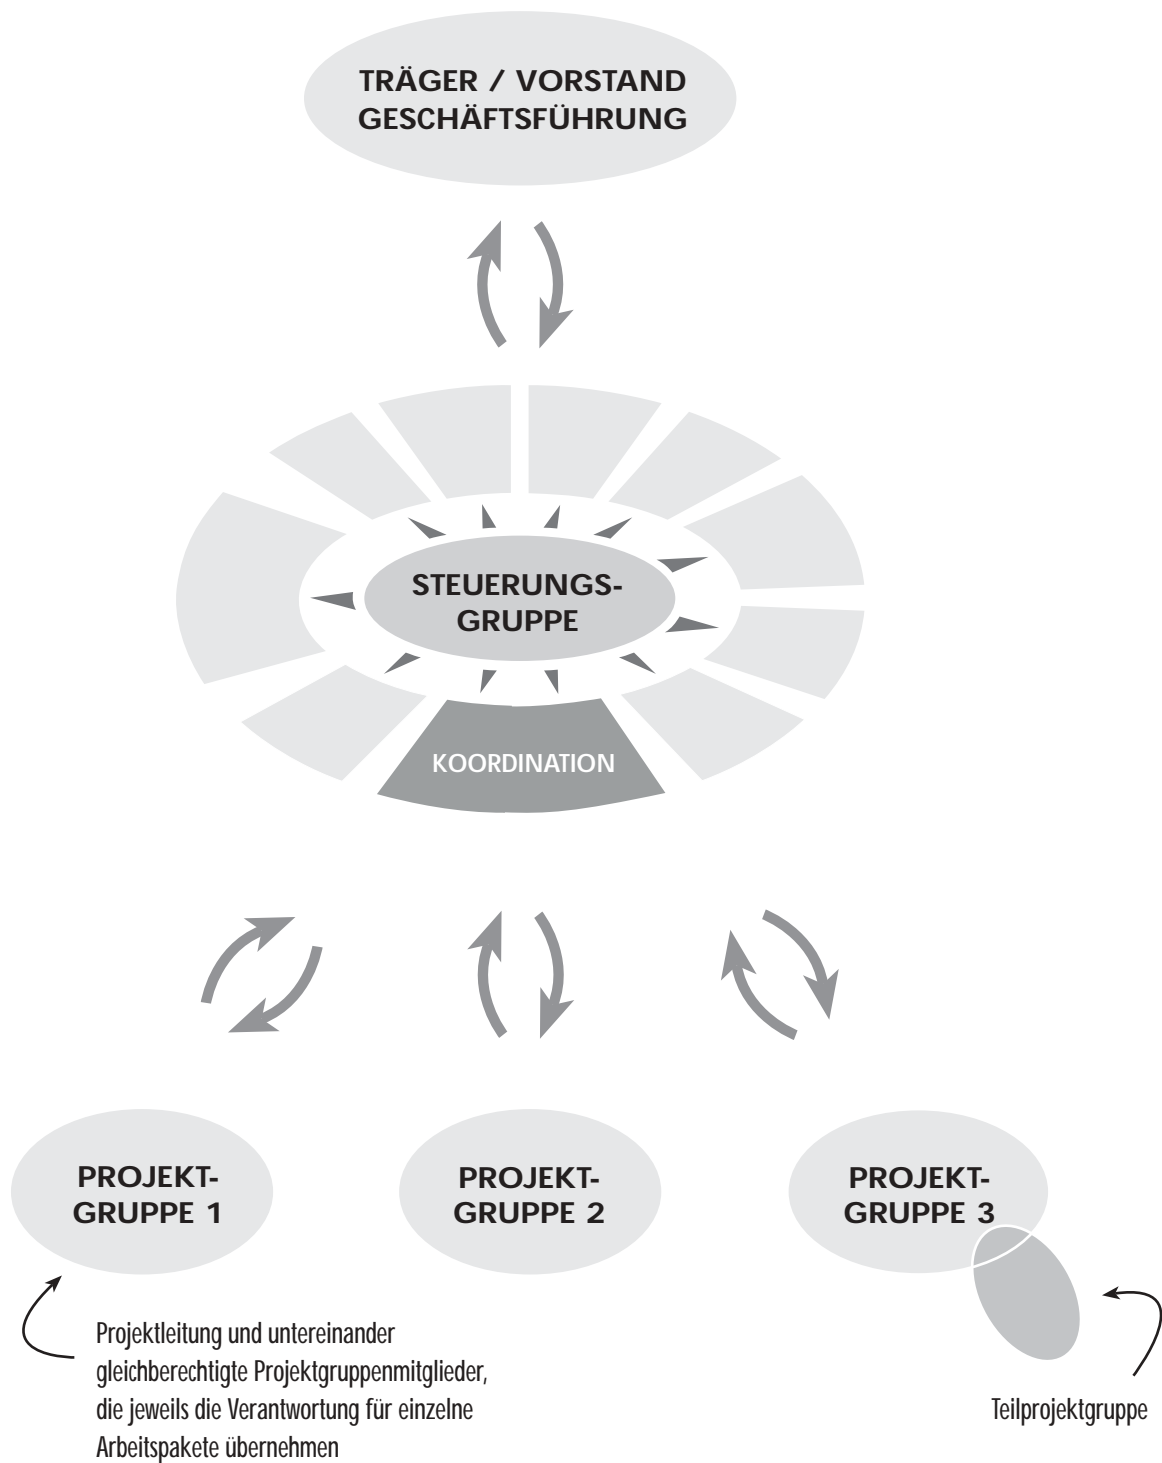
TRÄGER / VORSTAND
GESCHÄFTSFÜHRUNG

STEUERUNGS-
GRUPPE

KOORDINATION

PROJEKT-
GRUPPE 1

PROJEKT-
GRUPPE 2

PROJEKT-
GRUPPE 3

Projektleitung und untereinander gleichberechtigte Projektgruppenmitglieder, die jeweils die Verantwortung für einzelne Arbeitspakete übernehmen

Teilprojektgruppe